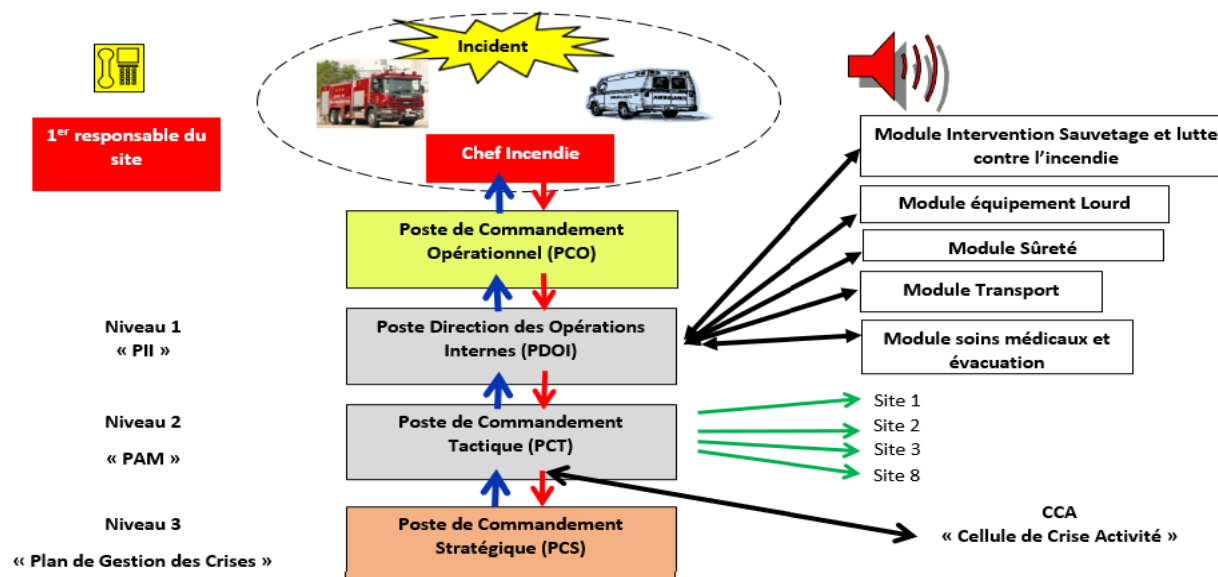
Incident

1$^{er}$ responsable du site

Chef Incendie

Poste de Commandement Opérationnel (PCO)

Module Intervention Sauvetage et lutte contre l'incendie

Module équipement Lourd

Module Sûreté

Module Transport

Module soins médicaux et évacuation

Niveau 1
« PII »

Poste Direction des Opérations Internes (PDOI)

Niveau 2
« PAM »

Poste de Commandement Tactique (PCT)

Site 1
Site 2
Site 3
Site 8

Niveau 3
« Plan de Gestion des Crises »

Poste de Commandement Stratégique (PCS)

CCA
« Cellule de Crise Activité »